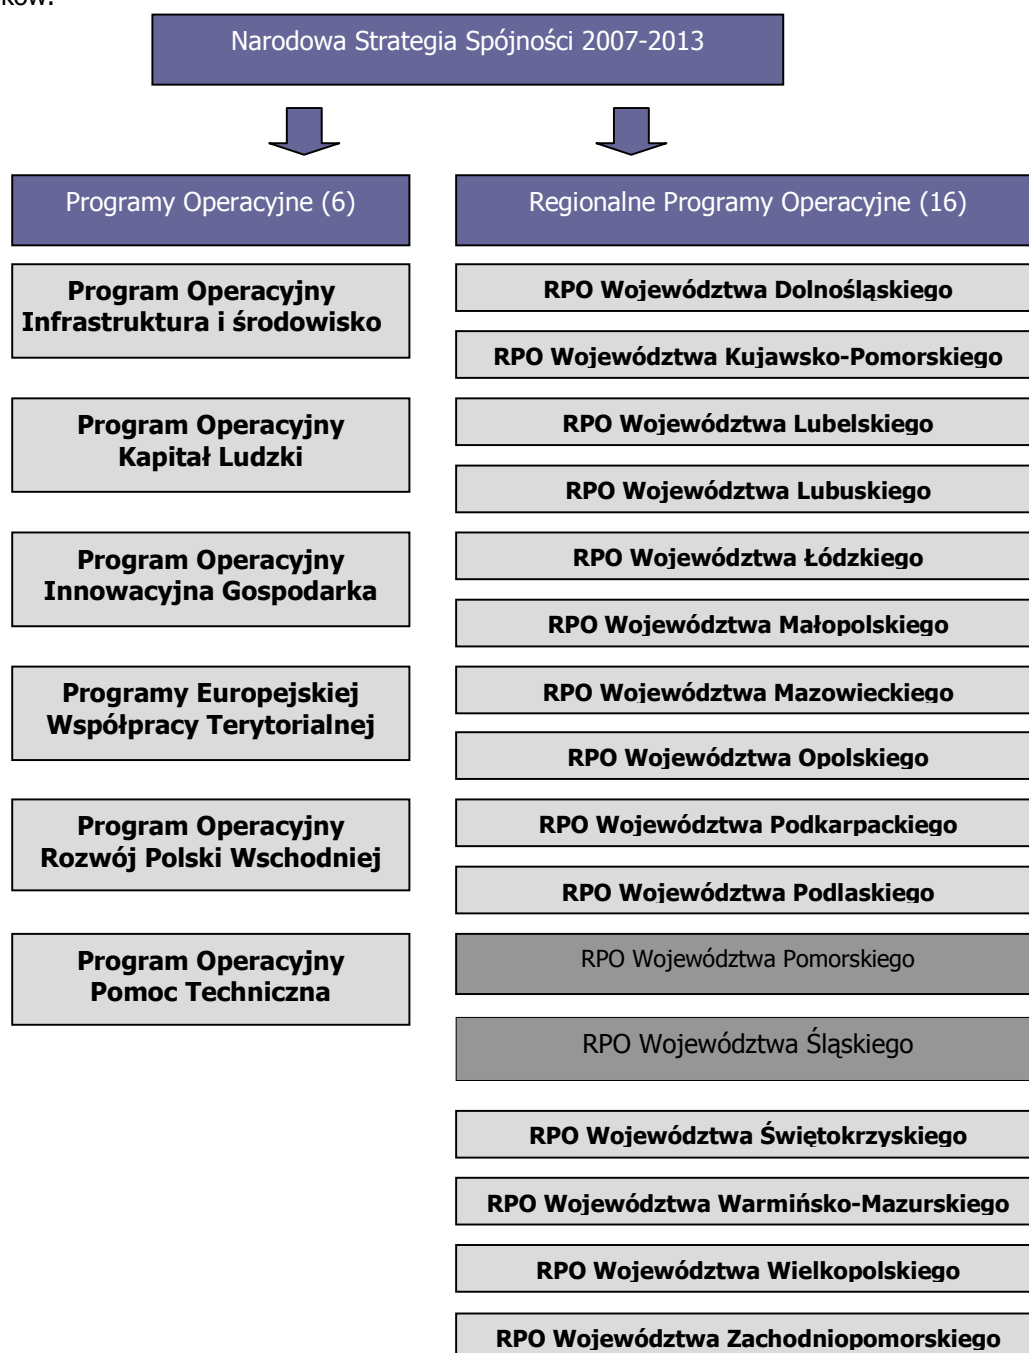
ków:

Narodowa Strategia Spójności 2007-2013

Programy Operacyjne (6)

Regionalne Programy Operacyjne (16)

Program Operacyjny Infrastruktura i środowisko

Program Operacyjny Kapitał Ludzki

Program Operacyjny Innowacyjna Gospodarka

Programy Europejskiej Współpracy Terytorialnej

Program Operacyjny Rozwój Polski Wschodniej

Program Operacyjny Pomoc Techniczna

RPO Województwa Dolnośląskiego

RPO Województwa Kujawsko-Pomorskiego

RPO Województwa Lubelskiego

RPO Województwa Lubuskiego

RPO Województwa Łódzkiego

RPO Województwa Małopolskiego

RPO Województwa Mazowieckiego

RPO Województwa Opolskiego

RPO Województwa Podkarpackiego

RPO Województwa Podlaskiego

RPO Województwa Pomorskiego

RPO Województwa Śląskiego

RPO Województwa Świętokrzyskiego

RPO Województwa Warmińsko-Mazurskiego

RPO Województwa Wielkopolskiego

RPO Województwa Zachodniopomorskiego